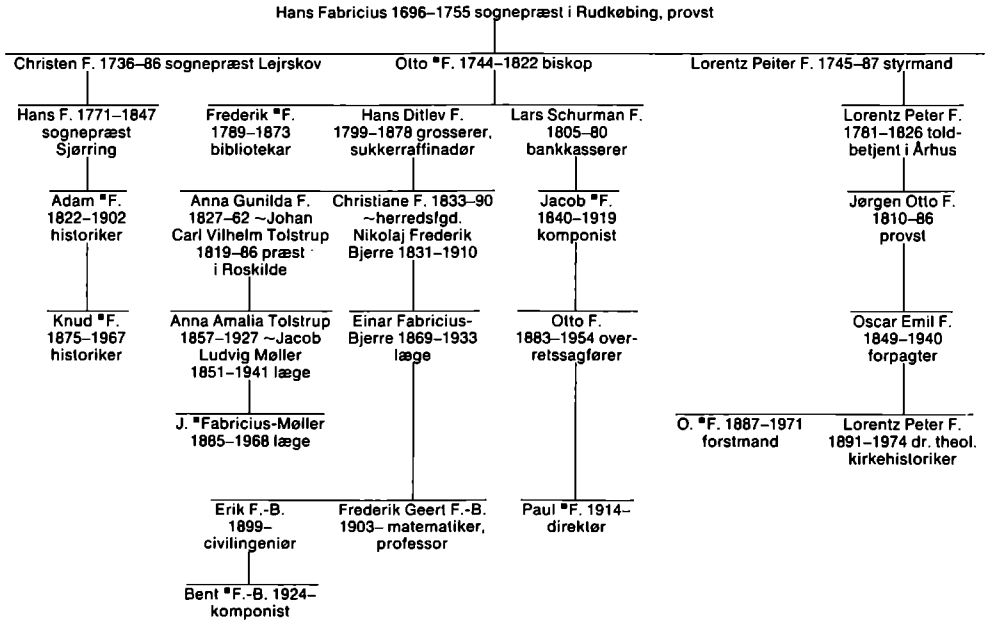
Hans Fabricius 1696–1755 sognepræst i Rudkøbing, provst

Christen F. 1736–86 sognepræst Lejrskov

Otto ▪F. 1744–1822 biskop

Lorentz Peiter F. 1745–87 styrmand

Hans F. 1771–1847 sognepræst Sjørring

Frederik ▪F. 1789–1873 bibliotekar

Hans Ditlev F. 1799–1878 grosserer, sukkerraffinadør

Lars Schurman F. 1805–80 bankkasserer

Lorentz Peter F. 1781–1826 toldbetjent i Århus

Adam ▪F. 1822–1902 historiker

Anna Gunilda F. 1827–62 ~Johan Carl Vilhelm Tolstrup 1819–86 præst i Roskilde

Christiane F. 1833–90 ~herredsfgd. Nikolaj Frederik Bjerre 1831–1910

Jacob ▪F. 1840–1919 komponist

Jørgen Otto F. 1810–86 provst

Knud ▪F. 1875–1967 historiker

Anna Amalia Tolstrup 1857–1927 ~Jacob Ludvig Møller 1851–1941 læge

Einar Fabricius-Bjerre 1869–1933 læge

Otto F. 1883–1954 overretssagfører

Oscar Emil F. 1849–1940 forpagter

J. ▪Fabricius-Møller 1865–1968 læge

O. ▪F. 1887–1971 forstmand

Lorentz Peter F. 1891–1974 dr. theol. kirkehistoriker

Erik F.-B. 1899– civilingeniør

Frederik Geert F.-B. 1903– matematiker, professor

Paul ▪F. 1914– direktør

Bent ▪F.-B. 1924– komponist